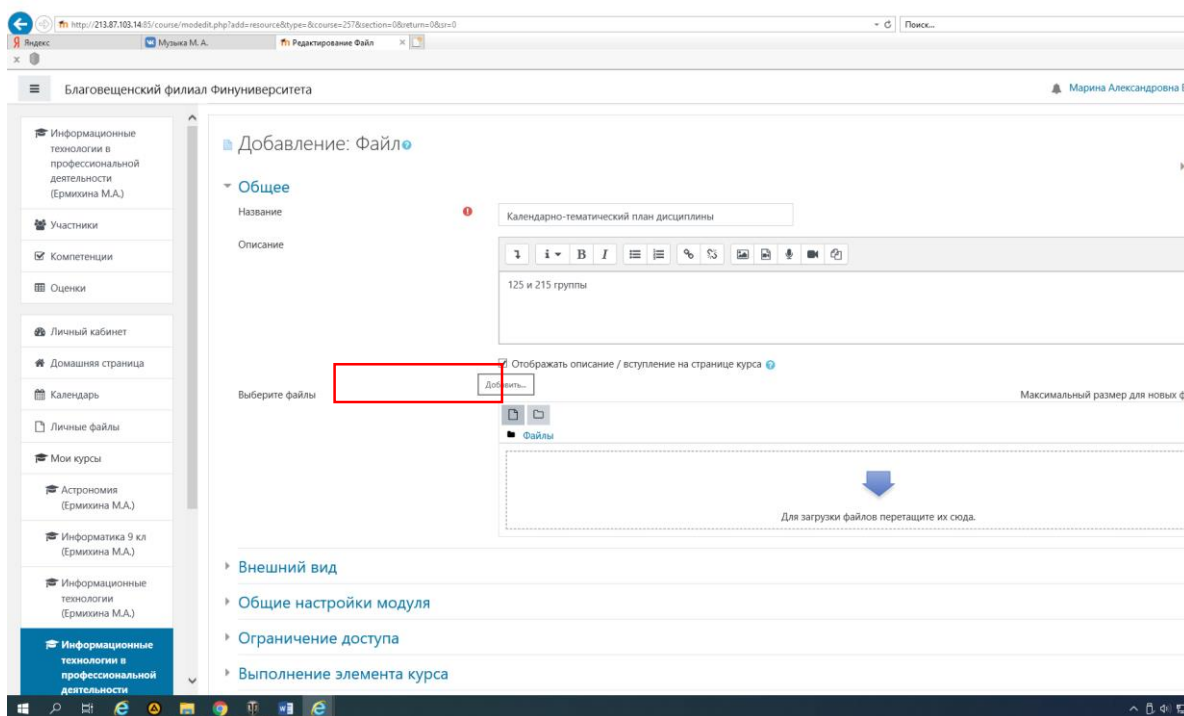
http://213.87.103.14:85/course/modedit.php?add=resource&type=&course=257&section=0&return=0&sr=0
Поиск...
Яндекс
Музыка М. А.
Редактирование Файл

Благовещенский филиал Финуниверситета
Марина Александровна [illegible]

Информационные технологии в профессиональной деятельности (Ермихина М.А.)
Участники
Компетенции
Оценки
Личный кабинет
Домашняя страница
Календарь
Личные файлы
Мои курсы
Астрономия (Ермихина М.А.)
Информатика 9 кл (Ермихина М.А.)
Информационные технологии (Ермихина М.А.)
Информационные технологии в профессиональной деятельности

Добавление: Файл

Общее
Название
Календарно-тематический план дисциплины
Описание
125 и 215 группы
Отображать описание / вступление на странице курса
Выберите файлы
Добавить...
Максимальный размер для новых ф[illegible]
Файлы
Для загрузки файлов перетащите их сюда.

Внешний вид
Общие настройки модуля
Ограничение доступа
Выполнение элемента курса